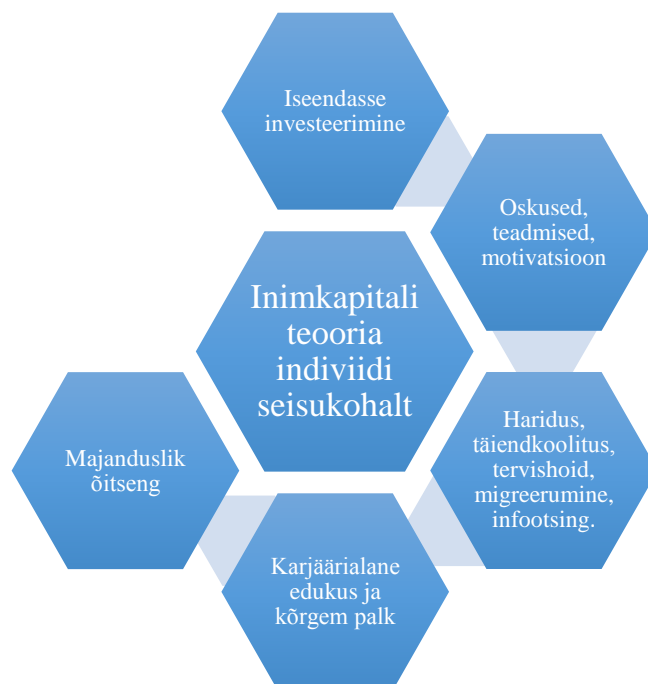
Iseendasse investeerimine

Oskused, teadmised, motivatsioon

Inimkapitali teooria indiviidi seisukohalt

Haridus, täiendkoolitus, tervishoid, migreerumine, infootsing.

Majanduslik õitseng

Karjäärialane edukus ja kõrgem palk